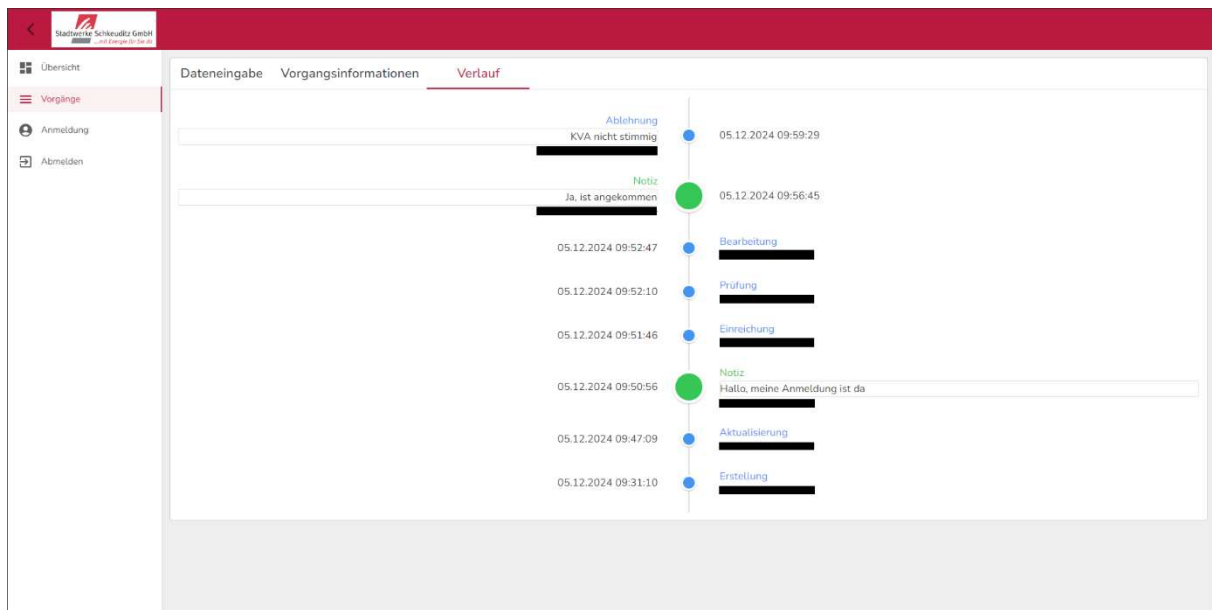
Stadtwerke Schkeuditz GmbH
...mit Energie für Sie da

Übersicht
Vorgänge
Anmeldung
Abmelden

Dateneingabe Vorgangsinformationen Verlauf

Ablehnung
KVA nicht stimmig
05.12.2024 09:59:29

Notiz
Ja, ist angekommen
05.12.2024 09:56:45

05.12.2024 09:52:47
Bearbeitung

05.12.2024 09:52:10
Prüfung

05.12.2024 09:51:46
Einreichung

05.12.2024 09:50:56
Notiz
Hallo, meine Anmeldung ist da

05.12.2024 09:47:09
Aktualisierung

05.12.2024 09:31:10
Erstellung